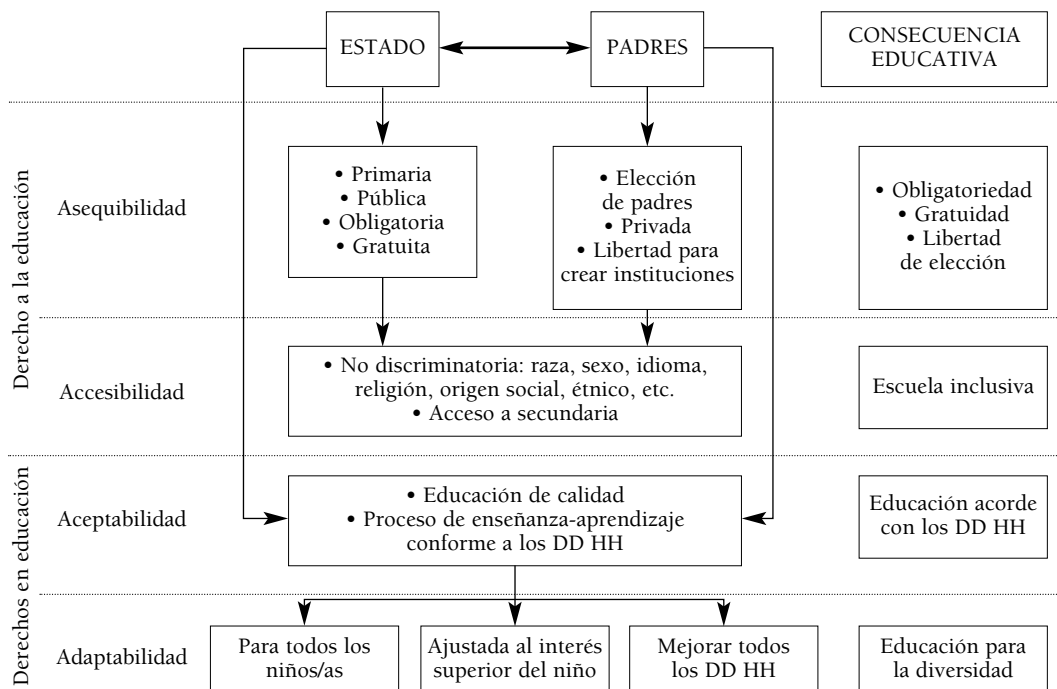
ESTADO

PADRES

CONSECUENCIA EDUCATIVA

Derecho a la educación

Asequibilidad

• Primaria
• Pública
• Obligatoria
• Gratuita

• Elección de padres
• Privada
• Libertad para crear instituciones

• Obligatoriedad
• Gratuidad
• Libertad de elección

Accesibilidad

• No discriminatoria: raza, sexo, idioma, religión, origen social, étnico, etc.
• Acceso a secundaria

Escuela inclusiva

Derechos en educación

Aceptabilidad

• Educación de calidad
• Proceso de enseñanza-aprendizaje conforme a los DD HH

Educación acorde con los DD HH

Adaptabilidad

Para todos los niños/as

Ajustada al interés superior del niño

Mejorar todos los DD HH

Educación para la diversidad